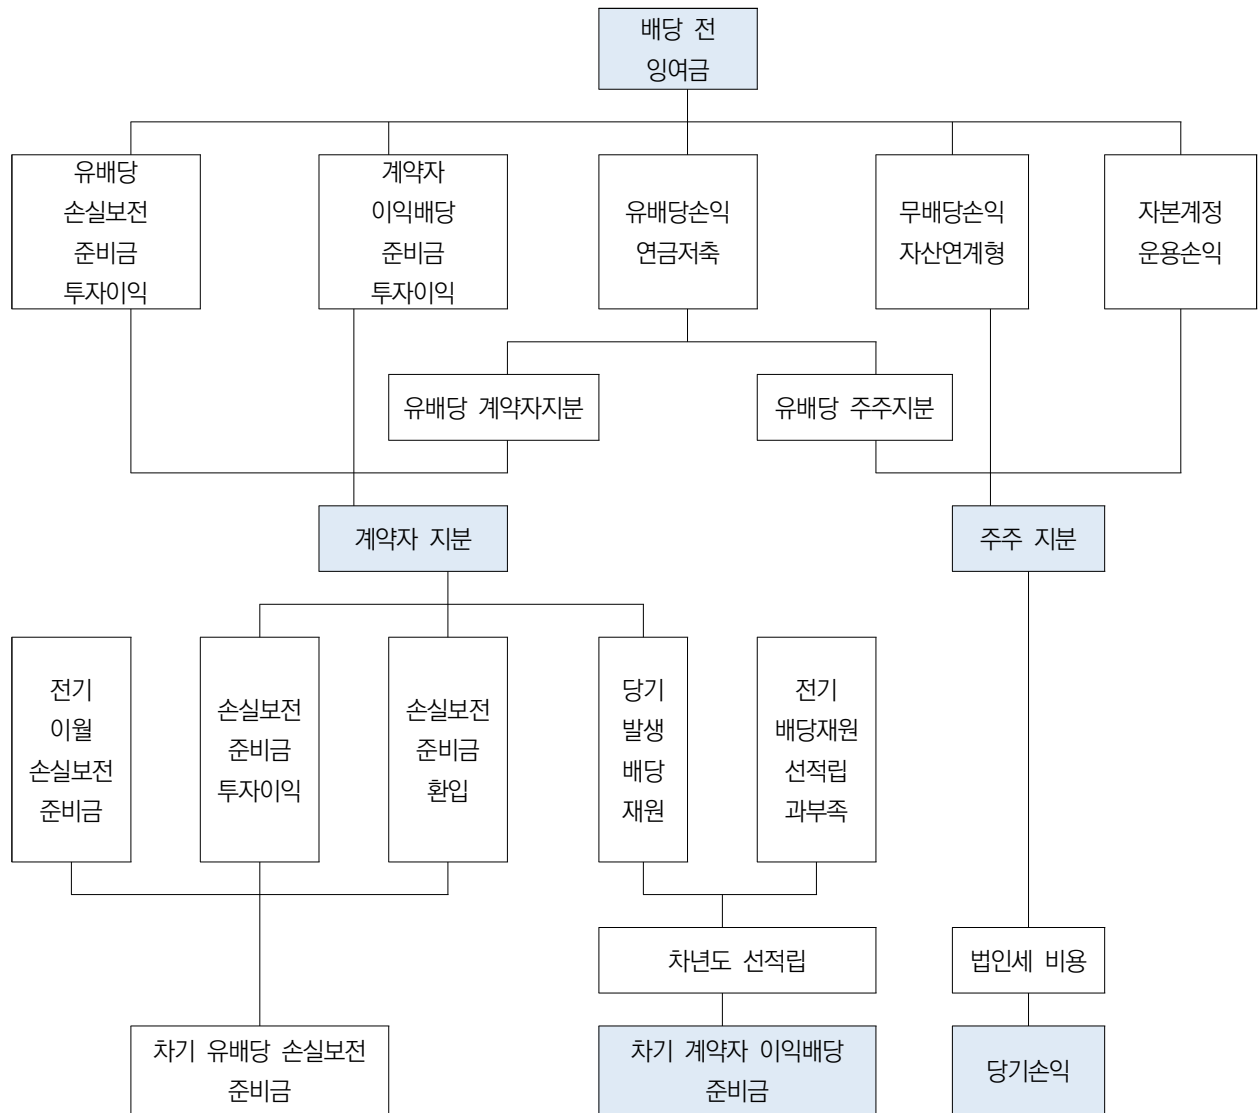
배당 전
잉여금

유배당
손실보전
준비금
투자이익

계약자
이익배당
준비금
투자이익

유배당손익
연금저축

무배당손익
자산연계형

자본계정
운용손익

유배당 계약자지분

유배당 주주지분

계약자 지분

주주 지분

전기
이월
손실보전
준비금

손실보전
준비금
투자이익

손실보전
준비금
환입

당기
발생
배당
재원

전기
배당재원
선적립
과부족

차년도 선적립

법인세 비용

차기 유배당 손실보전
준비금

차기 계약자 이익배당
준비금

당기손익